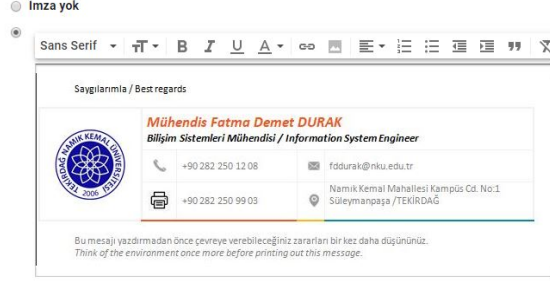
İmza yok

Sans Serif

Saygılarımla / Best regards

Mühendis Fatma Demet DURAK
Bilişim Sistemleri Mühendisi / Information System Engineer

NAMIK KEMAL ÜNİVERSİTESİ TEKİRDAĞ 2006

+90 282 250 12 08

fddurak@nku.edu.tr

+90 282 250 99 03

Namık Kemal Mahallesi Kampüs Cd. No:1 Süleymanpaşa /TEKİRDAĞ

Bu mesajı yazdırmadan önce çevreye verebileceğiniz zararları bir kez daha düşününüz.
Think of the environment once more before printing out this message.